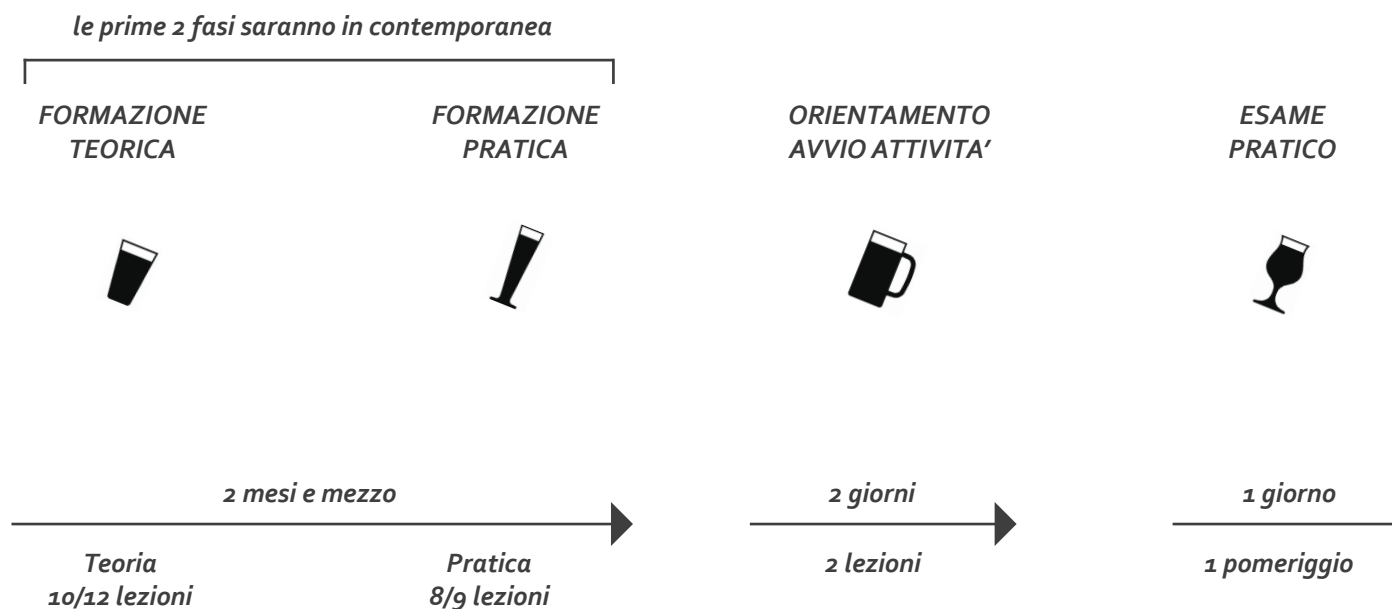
le prime 2 fasi saranno in contemporanea

FORMAZIONE TEORICA

FORMAZIONE PRATICA

ORIENTAMENTO AVVIO ATTIVITA’

ESAME PRATICO

2 mesi e mezzo

2 giorni

1 giorno

Teoria
10/12 lezioni

Pratica
8/9 lezioni

2 lezioni

1 pomeriggio